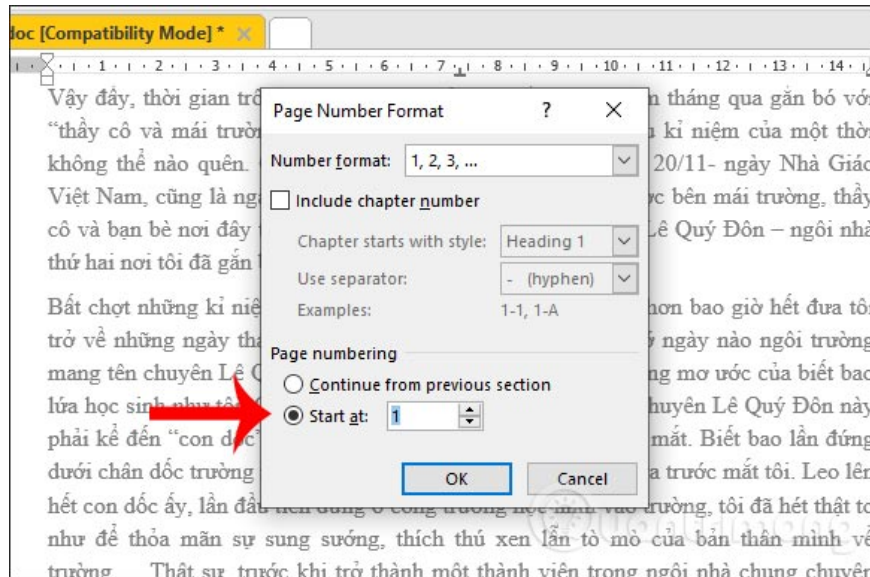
doc [Compatibility Mode] * ×

· 1 · 1 · 2 · 3 · 4 · 5 · 6 · 7 · 8 · 9 · 10 · 11 · 12 · 13 · 14 ·

Vậy đây, thời gian trô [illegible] n tháng qua gắn bó với "thầy cô và mái trườn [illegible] kỉ niệm của một thời không thể nào quên. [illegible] 20/11- ngày Nhà Giáo Việt Nam, cũng là ng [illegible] c bên mái trường, thầy cô và bạn bè nơi đây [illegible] Lê Quý Đôn – ngôi nhà thứ hai nơi tôi đã gắn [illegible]

Bất chợt những kỉ niệ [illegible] hơn bao giờ hết đưa tôi trở về những ngày th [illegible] ngày nào ngôi trường mang tên chuyên Lê Q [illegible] ng mơ ước của biết bao lứa học sinh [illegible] huyên Lê Quý Đôn này phải kể đến "con dốc" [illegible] mắt. Biết bao lần đứng dưới chân dốc trường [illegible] a trước mắt tôi. Leo lên hết con dốc ấy, lần đầu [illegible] trường, tôi đã hét thật to như để thỏa mãn sự sung sướng, thích thú xen lẫn tò mò của bản thân mình về trường... Thật sự, trước khi trở thành một thành viên trong ngôi nhà chung chuyên

Page Number Format ? ×

Number format: 1, 2, 3, ...

Include chapter number

Chapter starts with style: Heading 1

Use separator: - (hyphen)

Examples: 1-1, 1-A

Page numbering

Continue from previous section

Start at: 1

OK Cancel